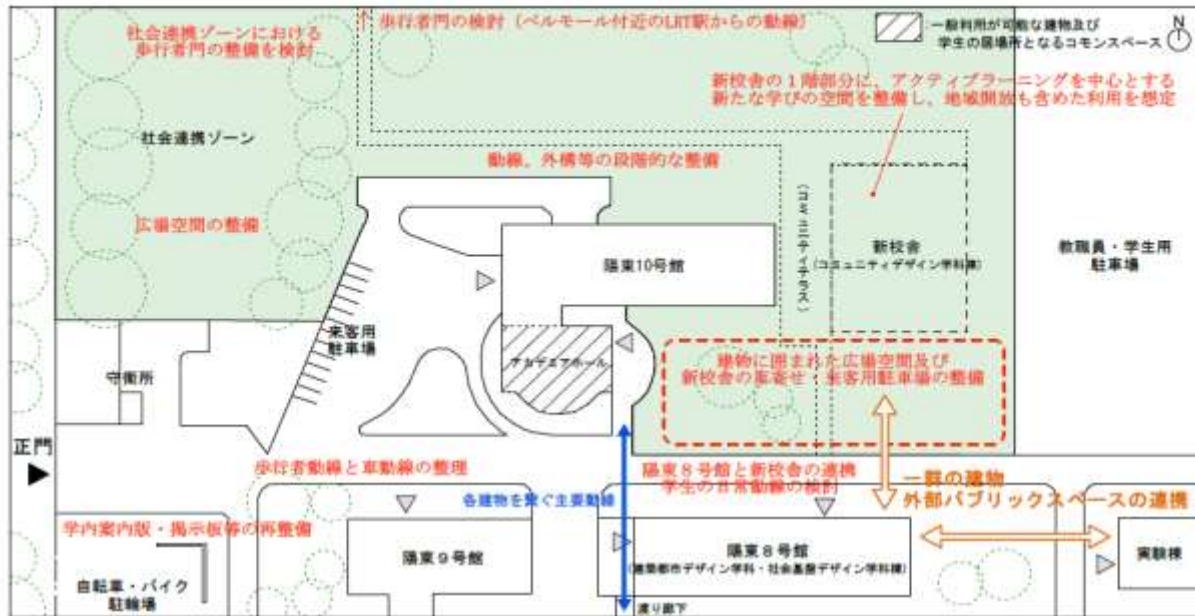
社会連携ゾーンにおける歩行者門の整備を検討

↑ 歩行者門の検討（ベルモール付近のLRT駅からの動線）

一般利用が可能な建物及び学生の居場所となるコモンスペース

N

新校舎の１階部分に、アクティブラーニングを中心とする新たな学びの空間を整備し、地域開放も含めた利用を想定

社会連携ゾーン

動線、外構等の段階的な整備

広場空間の整備

（コミュニティテラス）

新校舎（コミュニティデザイン学科棟）

教職員・学生用駐車場

陽東10号館

来客用駐車場

アカデミアホール

建物に囲まれた広場空間及び新校舎の車寄せ・来客用駐車場の整備

守衛所

正門

歩行者動線と車動線の整理

陽東８号館と新校舎の連携 学生の日常動線の検討

一群の建物 外部パブリックスペースの連携

各建物を繋ぐ主要動線

学内案内板・掲示板等の再整備

陽東９号館

陽東８号館（建築都市デザイン学科・社会基盤デザイン学科棟）

実験棟

自転車・バイク駐輪場

渡り廊下